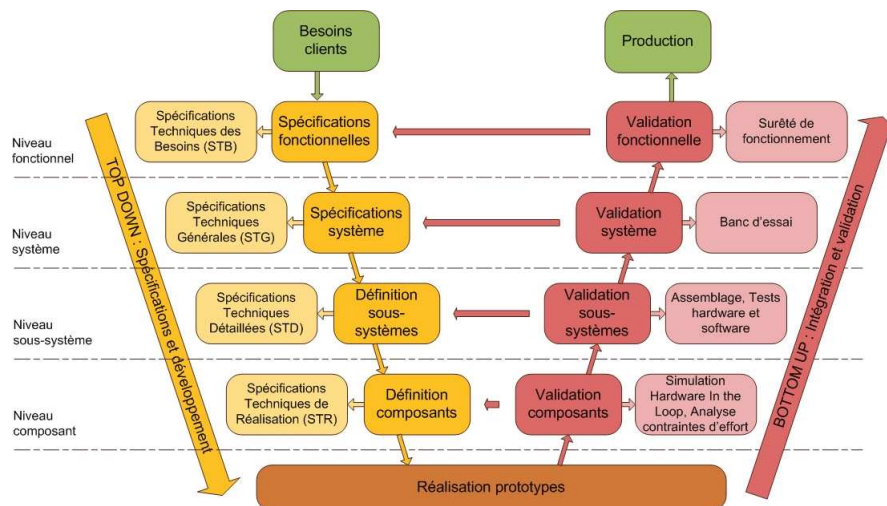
Besoins clients

Production

Niveau fonctionnel

Spécifications Techniques des Besoins (STB)

Spécifications fonctionnelles

Validation fonctionnelle

Sureté de fonctionnement

Niveau système

Spécifications Techniques Générales (STG)

Spécifications système

Validation système

Banc d'essai

Niveau sous-système

Spécifications Techniques Détaillées (STD)

Définition sous-systèmes

Validation sous-systèmes

Assemblage, Tests hardware et software

Niveau composant

Spécifications Techniques de Réalisation (STR)

Définition composants

Validation composants

Simulation Hardware In the Loop, Analyse contraintes d'effort

Réalisation prototypes

TOP DOWN : Spécifications et développement

BOTTOM UP : Intégration et validation